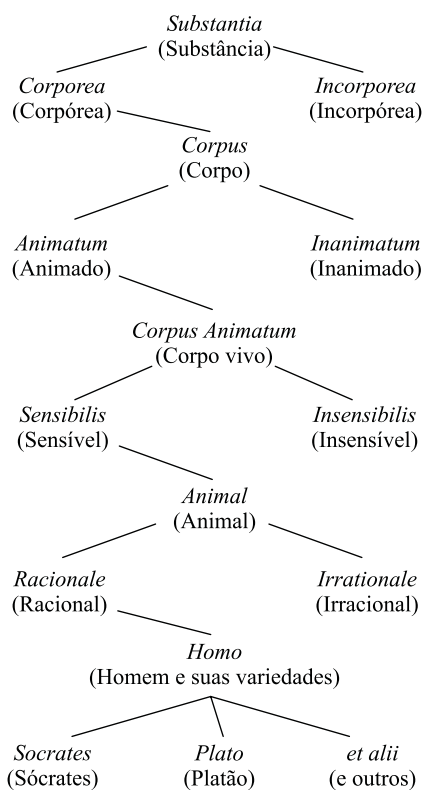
Substantia
(Substância)

Corporea
(Corpórea)

Incorporea
(Incorpórea)

Corpus
(Corpo)

Animatum
(Animado)

Inanimatum
(Inanimado)

Corpus Animatum
(Corpo vivo)

Sensibilis
(Sensível)

Insensibilis
(Insensível)

Animal
(Animal)

Racionale
(Racional)

Irrationale
(Irracional)

Homo
(Homem e suas variedades)

Socrates
(Sócrates)

Plato
(Platão)

et alii
(e outros)